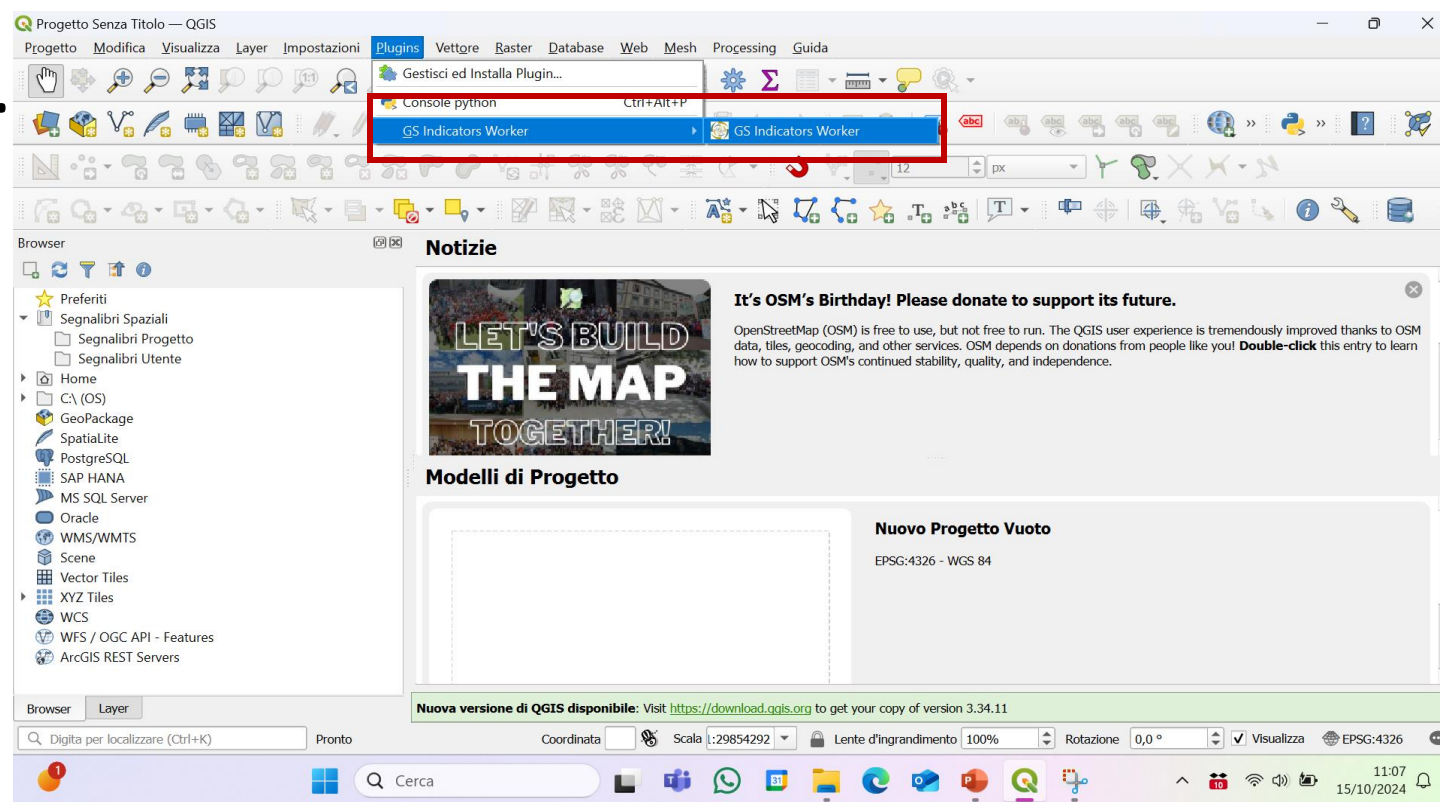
Progetto Senza Titolo — QGIS

Progetto Modifica Visualizza Layer Impostazioni Plugins Vettore Raster Database Web Mesh Processing Guida

Gestisci ed Installa Plugin...
Console python Ctrl+Alt+P
GS Indicators Worker
GS Indicators Worker

12
px

Browser

Preferiti
Segnalibri Spaziali
Segnalibri Progetto
Segnalibri Utente
Home
C:\ (OS)
GeoPackage
SpatiaLite
PostgreSQL
SAP HANA
MS SQL Server
Oracle
WMS/WMTS
Scene
Vector Tiles
XYZ Tiles
WCS
WFS / OGC API - Features
ArcGIS REST Servers

Browser Layer

Notizie

LET'S BUILD THE MAP TOGETHER!

It's OSM's Birthday! Please donate to support its future.

OpenStreetMap (OSM) is free to use, but not free to run. The QGIS user experience is tremendously improved thanks to OSM data, tiles, geocoding, and other services. OSM depends on donations from people like you! **Double-click** this entry to learn how to support OSM's continued stability, quality, and independence.

Modelli di Progetto

Nuovo Progetto Vuoto

EPSG:4326 - WGS 84

**Nuova versione di QGIS disponibile**: Visit https://download.qgis.org to get your copy of version 3.34.11

Digita per localizzare (Ctrl+K) Pronto Coordinata Scala 1:29854292 Lente d'ingrandimento 100% Rotazione 0,0 ° Visualizza EPSG:4326

Cerca

11:07
15/10/2024